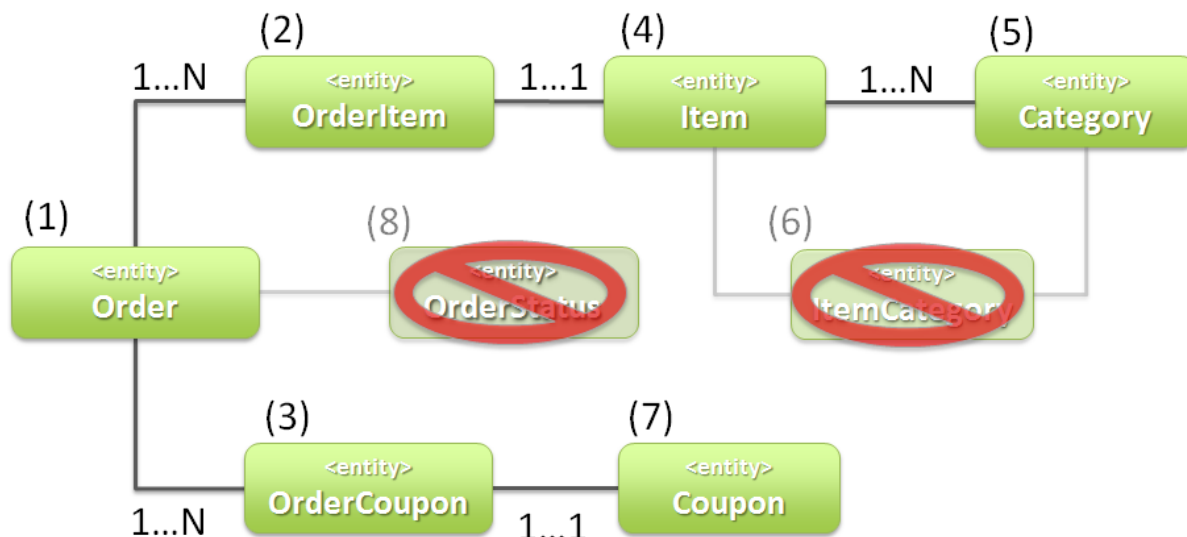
(2)
1...N
<entity>
OrderItem
1...1
(4)
<entity>
Item
1...N
(5)
<entity>
Category

(1)
<entity>
Order
(8)
<entity>
OrderStatus
(6)
<entity>
ItemCategory

(3)
<entity>
OrderCoupon
1...N
(7)
<entity>
Coupon
1...1